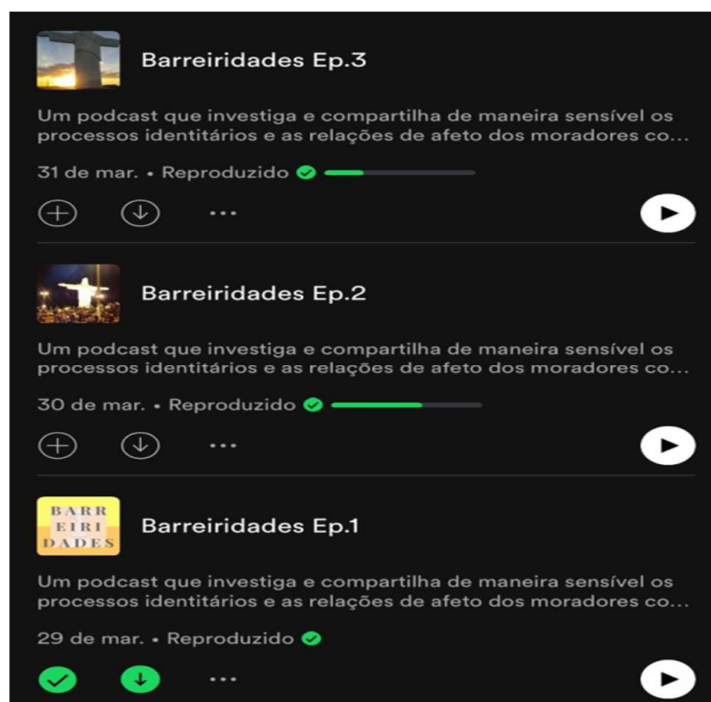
Barreiridades Ep.3

Um podcast que investiga e compartilha de maneira sensível os processos identitários e as relações de afeto dos moradores co...

31 de mar. • Reproduzido

Barreiridades Ep.2

Um podcast que investiga e compartilha de maneira sensível os processos identitários e as relações de afeto dos moradores co...

30 de mar. • Reproduzido

BARR EIRI DADES

Barreiridades Ep.1

Um podcast que investiga e compartilha de maneira sensível os processos identitários e as relações de afeto dos moradores co...

29 de mar. • Reproduzido